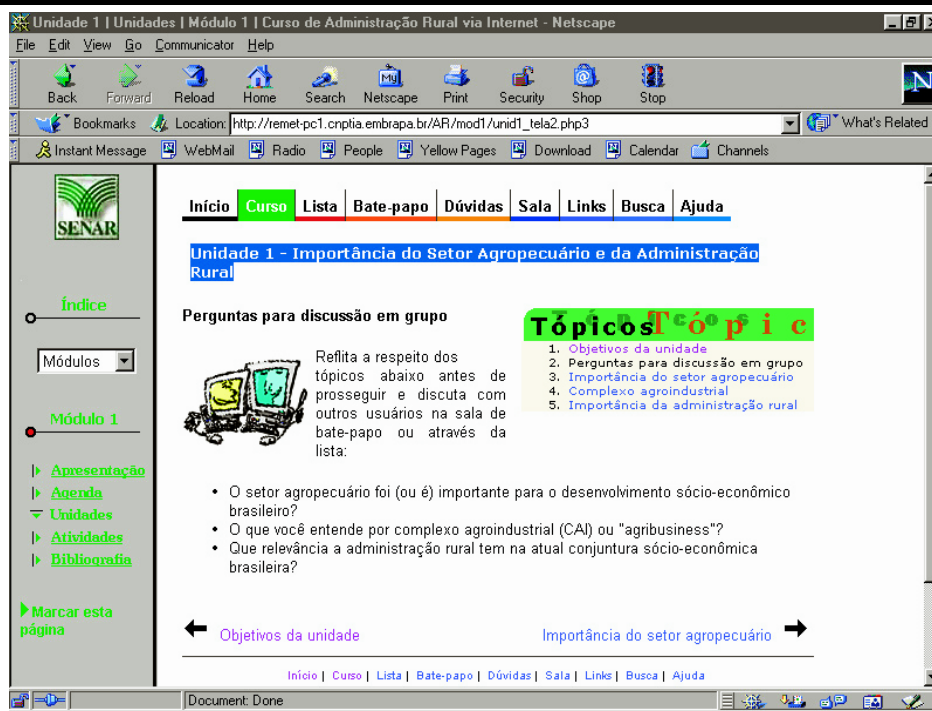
Unidade 1 | Unidades | Módulo 1 | Curso de Administração Rural via Internet - Netscape

File Edit View Go Communicator Help

Back Forward Reload Home Search Netscape Print Security Shop Stop

Bookmarks Location: http://remet-pc1.cnptia.embrapa.br/AR/mod1/unid1_tela2.php3 What's Related

Instant Message WebMail Radio People Yellow Pages Download Calendar Channels

SENAR

Índice

Módulos

Módulo 1

Apresentação
Agenda
Unidades
Atividades
Bibliografia

Marcar esta página

Início | Curso | Lista | Bate-papo | Dúvidas | Sala | Links | Busca | Ajuda

Unidade 1 - Importância do Setor Agropecuário e da Administração Rural

Perguntas para discussão em grupo

Tópicos

1. Objetivos da unidade
2. Perguntas para discussão em grupo
3. Importância do setor agropecuário
4. Complexo agroindustrial
5. Importância da administração rural

Reflita a respeito dos tópicos abaixo antes de prosseguir e discuta com outros usuários na sala de bate-papo ou através da lista:

• O setor agropecuário foi (ou é) importante para o desenvolvimento sócio-econômico brasileiro?
• O que você entende por complexo agroindustrial (CAI) ou "agribusiness"?
• Que relevância a administração rural tem na atual conjuntura sócio-econômica brasileira?

Objetivos da unidade

Importância do setor agropecuário

Início | Curso | Lista | Bate-papo | Dúvidas | Sala | Links | Busca | Ajuda

Document: Done